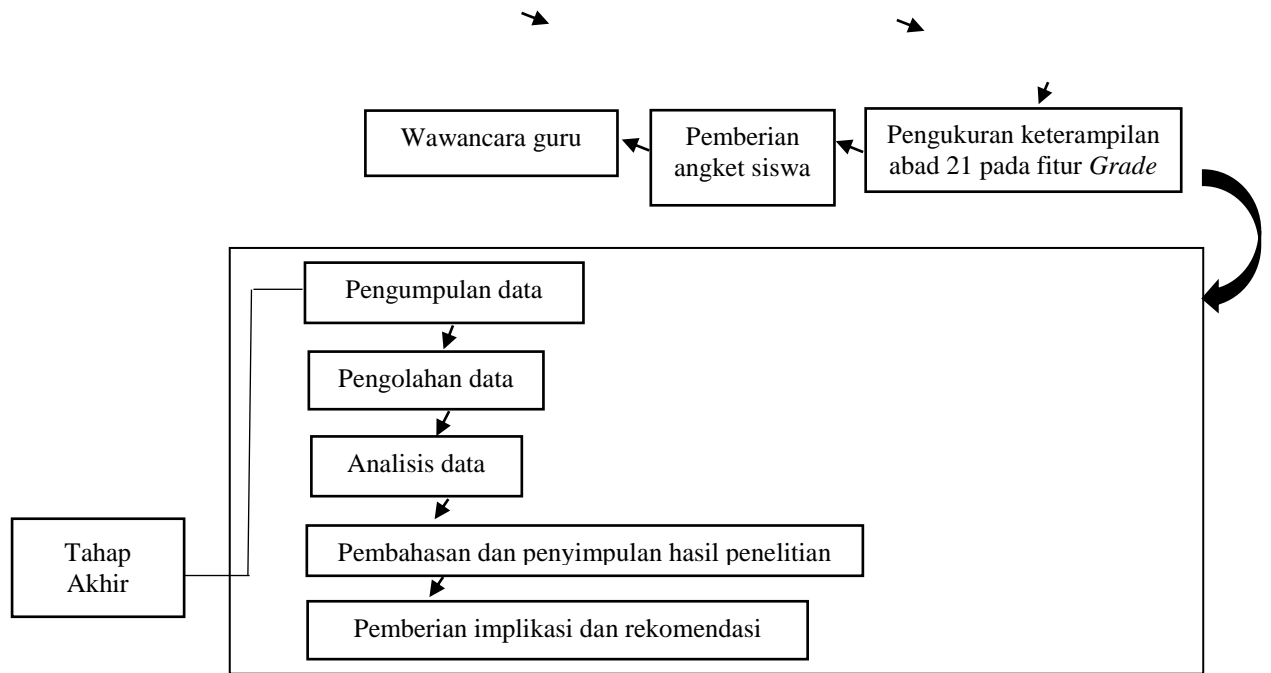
Wawancara guru

Pemberian angket siswa

Pengukuran keterampilan abad 21 pada fitur *Grade*

Pengumpulan data

Pengolahan data

Analisis data

Tahap Akhir

Pembahasan dan penyimpulan hasil penelitian

Pemberian implikasi dan rekomendasi